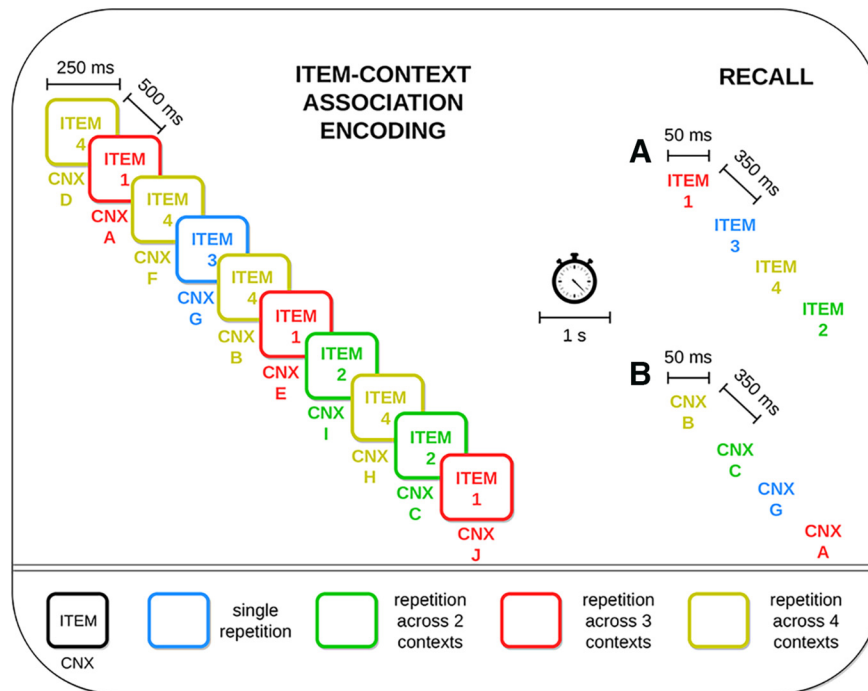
250 ms
500 ms

ITEM-CONTEXT ASSOCIATION ENCODING

RECALL

ITEM 4
CNX D
ITEM 1
CNX A
ITEM 4
CNX F
ITEM 3
CNX G
ITEM 4
CNX B
ITEM 1
CNX E
ITEM 2
CNX I
ITEM 4
CNX H
ITEM 2
CNX C
ITEM 1
CNX J

1 s

A
50 ms
350 ms
ITEM 1
ITEM 3
ITEM 4
ITEM 2

B
50 ms
350 ms
CNX B
CNX C
CNX G
CNX A

ITEM
CNX
single repetition
repetition across 2 contexts
repetition across 3 contexts
repetition across 4 contexts